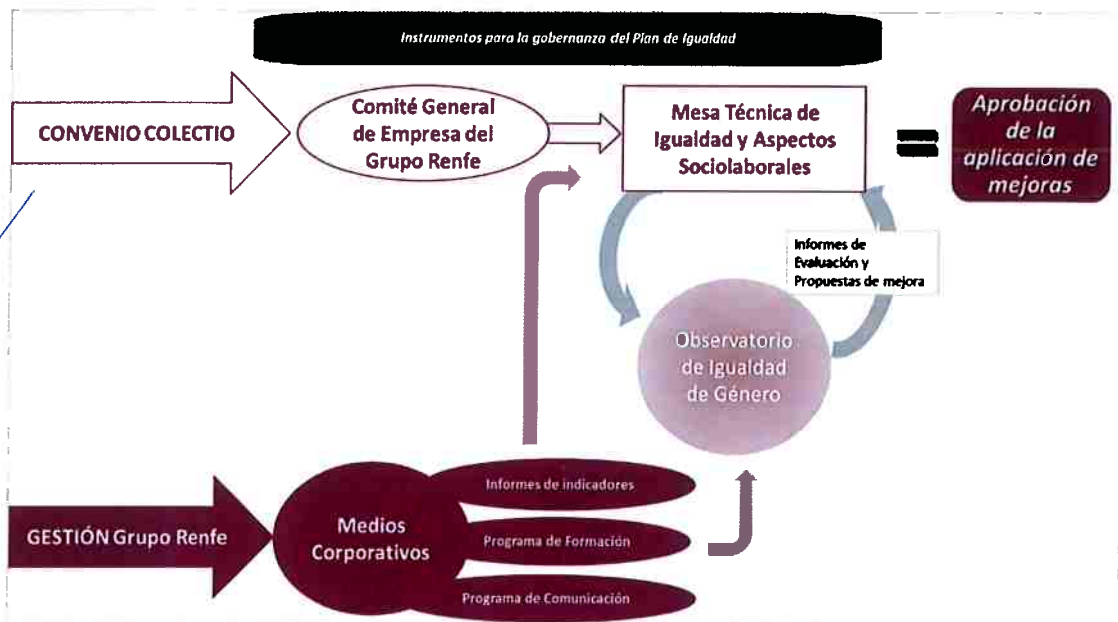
Instrumentos para la gobernanza del Plan de Igualdad

CONVENIO COLECTIO

Comité General de Empresa del Grupo Renfe

Mesa Técnica de Igualdad y Aspectos Sociolaborales

Aprobación de la aplicación de mejoras

Informes de Evaluación y Propuestas de mejora

Observatorio de Igualdad de Género

GESTIÓN Grupo Renfe

Medios Corporativos

Informes de indicadores

Programa de Formación

Programa de Comunicación